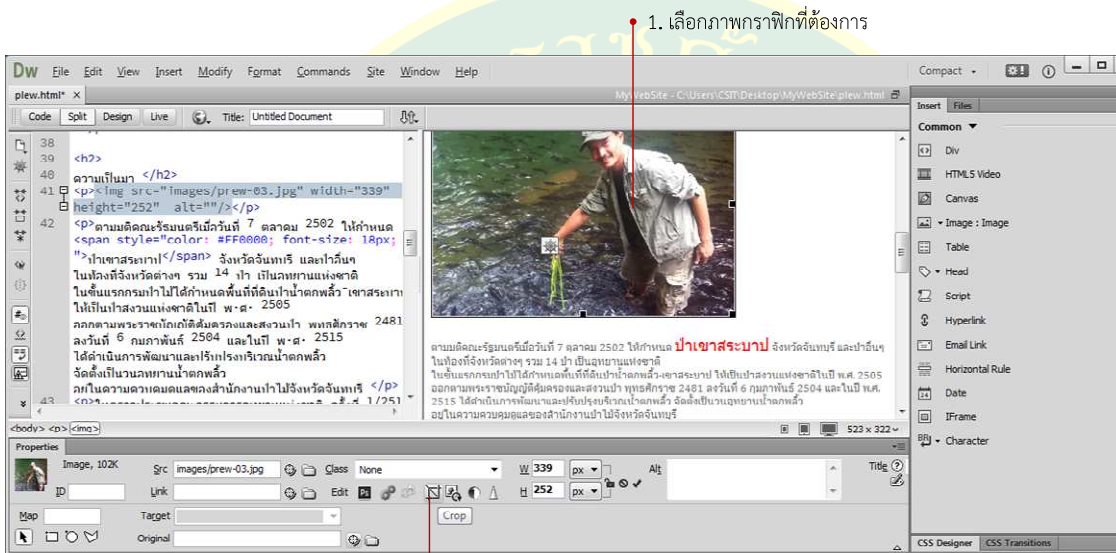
1. เลือกภาพกราฟิกที่ต้องการ

Dw File Edit View Insert Modify Format Commands Site Window Help

Compact

plew.html* ×

MyWebSite - C:\Users\CSIT\Desktop\MyWebSite\plew.html

Code Split Design Live Title: Untitled Document

38
39 <h2>
40 ความเป็นมา </h2>
41 <p><img src="images/prew-03.jpg" width="339" height="252" alt=""/></p>
42 <p>ตามมติคณะรัฐมนตรีเมื่อวันที่ 7 ตุลาคม 2502 ให้กำหนด <span style="color: #FF0000; font-size: 18px; ">ป่าเขาสระบาป</span> จังหวัดจันทบุรี และป่าอื่นๆ ในท้องที่จังหวัดต่างๆ รวม 14 ป่า เป็นอุทยานแห่งชาติ ในขั้นแรกกรมป่าไม้ได้กำหนดพื้นที่ดินป่าน้ำตกพลิ้ว-เขาสระบาป ให้เป็นป่าสงวนแห่งชาติในปี พ.ศ. 2505 ออกตามพระราชบัญญัติคุ้มครองและสงวนป่า พุทธศักราช 2481 ลงวันที่ 6 กุมภาพันธ์ 2504 และในปี พ.ศ. 2515 ได้ดำเนินการพัฒนาและปรับปรุงบริเวณน้ำตกพลิ้ว จัดตั้งเป็นวนอุทยานน้ำตกพลิ้ว อยู่ในความควบคุมดูแลของสำนักงานป่าไม้จังหวัดจันทบุรี </p>
43

ตามมติคณะรัฐมนตรีเมื่อวันที่ 7 ตุลาคม 2502 ให้กำหนด ป่าเขาสระบาป จังหวัดจันทบุรี และป่าอื่นๆ ในท้องที่จังหวัดต่างๆ รวม 14 ป่า เป็นอุทยานแห่งชาติ ในขั้นแรกกรมป่าไม้ได้กำหนดพื้นที่ดินป่าน้ำตกพลิ้ว-เขาสระบาป ให้เป็นป่าสงวนแห่งชาติในปี พ.ศ. 2505 ออกตามพระราชบัญญัติคุ้มครองและสงวนป่า พุทธศักราช 2481 ลงวันที่ 6 กุมภาพันธ์ 2504 และในปี พ.ศ. 2515 ได้ดำเนินการพัฒนาและปรับปรุงบริเวณน้ำตกพลิ้ว จัดตั้งเป็นวนอุทยานน้ำตกพลิ้ว อยู่ในความควบคุมดูแลของสำนักงานป่าไม้จังหวัดจันทบุรี

<body> <p> <img>
523 x 322

Properties
Image, 102K Src images/prew-03.jpg Class None W 339 px Alt Title
ID Link Edit H 252 px
Crop
Map Target
Original

Insert Files
Common
Div
HTML5 Video
Canvas
Image : Image
Table
Head
Script
Hyperlink
Email Link
Horizontal Rule
Date
IFrame
Character
CSS Designer CSS Transitions